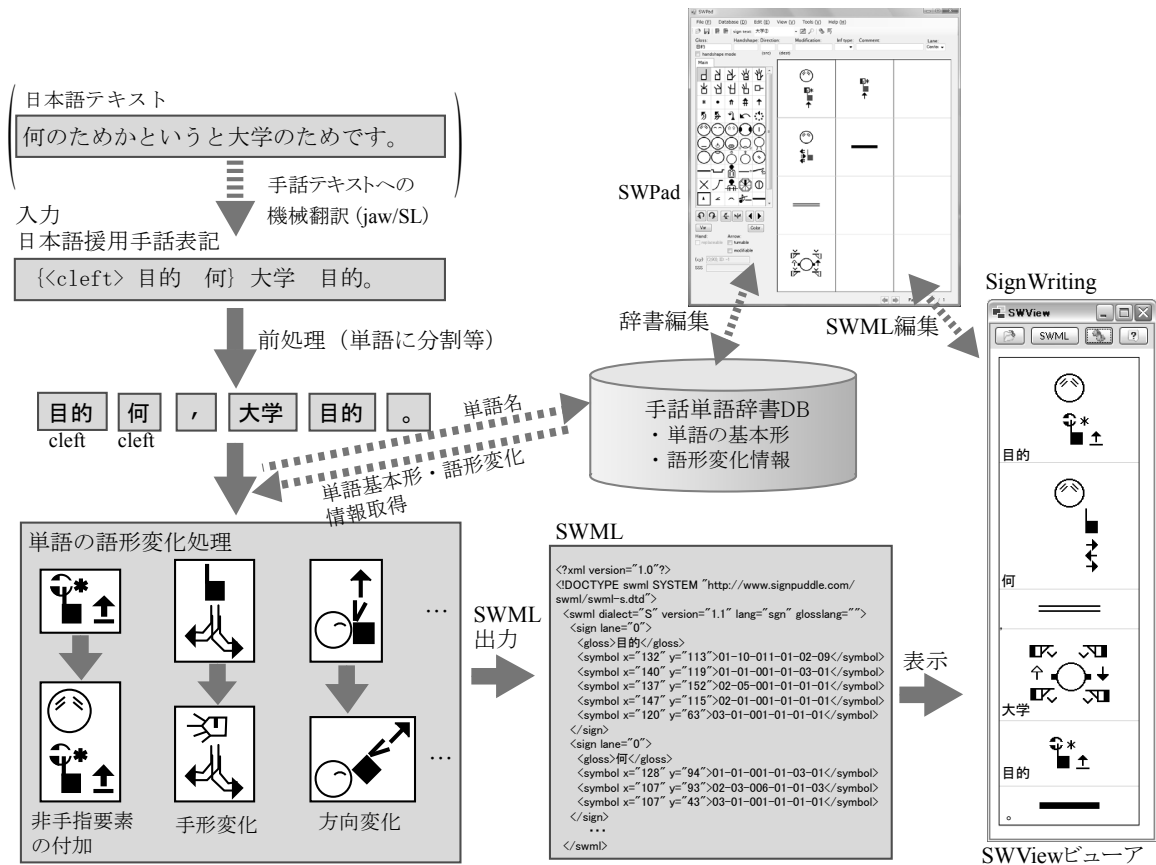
日本語テキスト

何のためかというと大学のためです。

手話テキストへの機械翻訳 (jaw/SL)

入力
日本語援用手話表記

{<cleft> 目的　何} 大学　目的。

前処理（単語に分割等）

| 目的 | 何 | , | 大学 | 目的 | 。 |
|---|---|---|---|---|---|
| cleft | cleft | | | | |

SWPad

辞書編集

手話単語辞書DB
・単語の基本形
・語形変化情報

単語名

単語基本形・語形変化情報取得

SWML編集

SignWriting

SWView

SWML

?

目的

何

大学

目的

。

SWViewビューア

単語の語形変化処理

…

…

非手指要素の付加

手形変化

方向変化

SWML出力

SWML

<?xml version="1.0"?>
<!DOCTYPE swml SYSTEM "http://www.signpuddle.com/swml/swml-s.dtd">
<swml dialect="S" version="1.1" lang="sgn" glosslang="">
<sign lane="0">
<gloss>目的</gloss>
<symbol x="132" y="113">01-10-011-01-02-09</symbol>
<symbol x="140" y="119">01-01-001-01-03-01</symbol>
<symbol x="137" y="152">02-05-001-01-01-01</symbol>
<symbol x="147" y="115">02-01-001-01-01-01</symbol>
<symbol x="120" y="63">03-01-001-01-01-01</symbol>
</sign>
<sign lane="0">
<gloss>何</gloss>
<symbol x="128" y="94">01-01-001-01-03-01</symbol>
<symbol x="107" y="93">02-03-006-01-01-03</symbol>
<symbol x="107" y="43">03-01-001-01-01-01</symbol>
</sign>
…
</swml>

表示